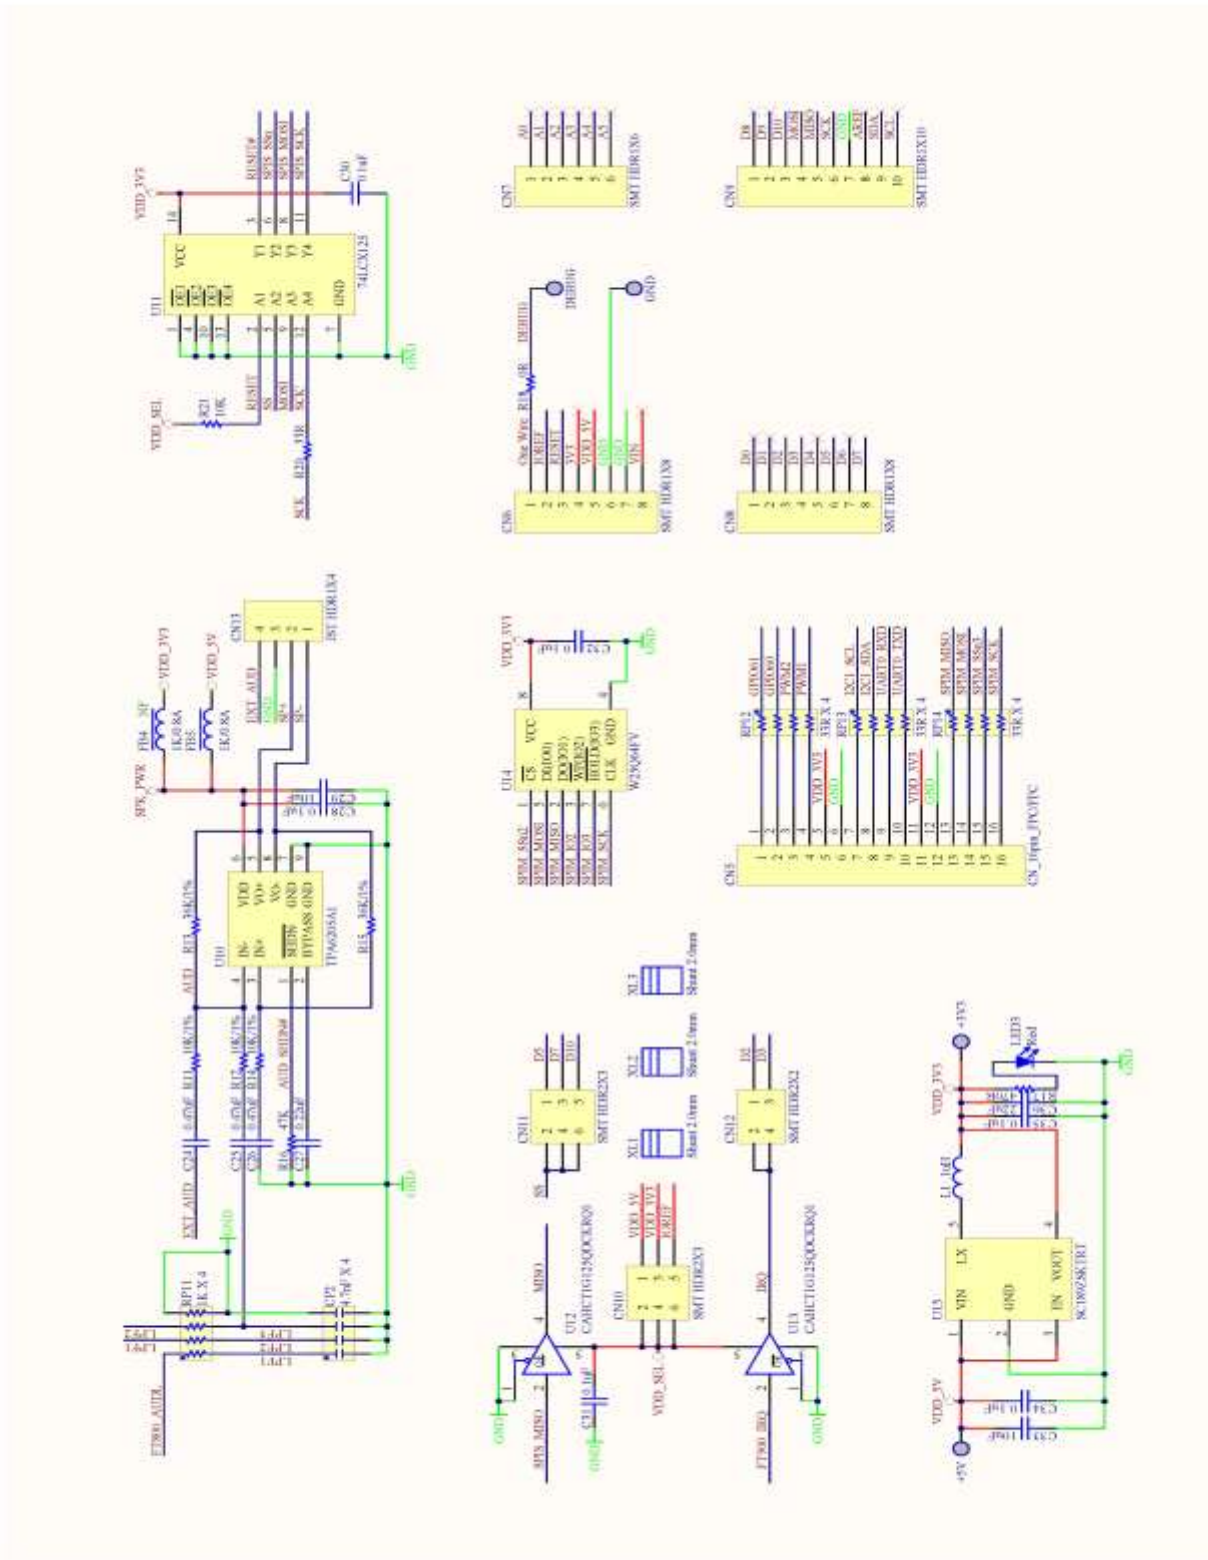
VDD_3V3
C30 0.1uF
U11
VCC
74LCX125
RESET#
SPIS_SSn
SPIS_MOSI
SPIS_SCK
OE1 OE2 OE3 OE4
A1 A2 A3 A4
Y1 Y2 Y3 Y4
GND
VDD_SEL
R21 10K
RESET
SS
MOSI
SCK
R20 33R
SCK
GND

CN7
A0 A1 A2 A3 A4 A5
1 2 3 4 5 6
SMT HDR1X6

CN9
D8 D9 D10 MOSI MISO SCK GND AREF SDA SCL
1 2 3 4 5 6 7 8 9 10
SMT HDR1X10

DEBUG
GND
R18 0R
DEBUG
CN6
One Wire
IOREF
RESET
3V3
VDD_5V
GND
GND
VIN
1 2 3 4 5 6 7 8
SMT HDR1X8

CN8
D0 D1 D2 D3 D4 D5 D6 D7
1 2 3 4 5 6 7 8
SMT HDR1X8

SPK_PWR
FB4 1K/0.8A
FB5 1K/0.8A
VDD_3V3
VDD_5V
CN13
EXT_AUD
GND
SP+
SP-
1 2 3 4
JST HDR1X4
C29 10uF
C28 0.1uF

U10
VDD
VO+
VO-
GND
GND
IN-
IN+
SHDN
BYPASS
TPA6205A1
R13 39K/1%
R15 39K/1%
AUD
R11 10K/1%
R12 10K/1%
R14 10K/1%
AUD_SHDN#
C24 0.47uF
C25 0.47uF
C26 0.47uF
R16 47K
C27 0.22uF
EXT_AUD
GND
GND
RP11 1K X 4
LPF2
LPF1
LPF3
LPF1
CP2 4.7nF X 4
FT900_AUDL
GND

VDD_3V3
C32 0.1uF
GND
U14
CS
DI(IO0)
DO(IO1)
WP(IO2)
HOLD(IO3)
CLK
VCC
GND
W25Q64FV
SPIM_SSn2
SPIM_MOSI
SPIM_MISO
SPIM_IO2
SPIM_IO3
SPIM_SCK

CN5
1 2 3 4 5 6 7 8 9 10 11 12 13 14 15 16
CN_16pin_FPC/FFC
RP12
GPIO61
GPIO60
PWM2
PWM1
33R X 4
VDD_3V3
GND
RP13
I2C1_SCL
I2C1_SDA
UART0_RXD
UART0_TXD
33R X 4
VDD_3V3
GND
RP14
SPIM_MISO
SPIM_MOSI
SPIM_SSn1
SPIM_SCK
33R X 4

CN11
D5 D7 D10
1 2 3 4 5 6
SMT HDR2X3
SS
XL1 Shunt 2.0mm
XL2 Shunt 2.0mm
XL3 Shunt 2.0mm
CN12
D2 D3
1 2 3 4
SMT HDR2X2

U12
CAHCT1G125QDCKRQ1
MISO
SPIS_MISO
GND
C31 0.1uF
GND
CN10
VDD_5V
VDD_3V3
IOREF
1 2 3 4 5 6
SMT HDR2X3
VDD_SEL
U13
CAHCT1G125QDCKRQ1
IRQ
FT900_IRQ
GND

VDD_3V3
+3V3
LED3 Red
R17
GND
C36 22uF
C37 22uF
C35 0.1uF
L1 1uH
U15
VIN
LX
GND
EN
VOUT
SC189ZSKTRT
VDD_5V
+5V
C34 0.1uF
C33 10uF